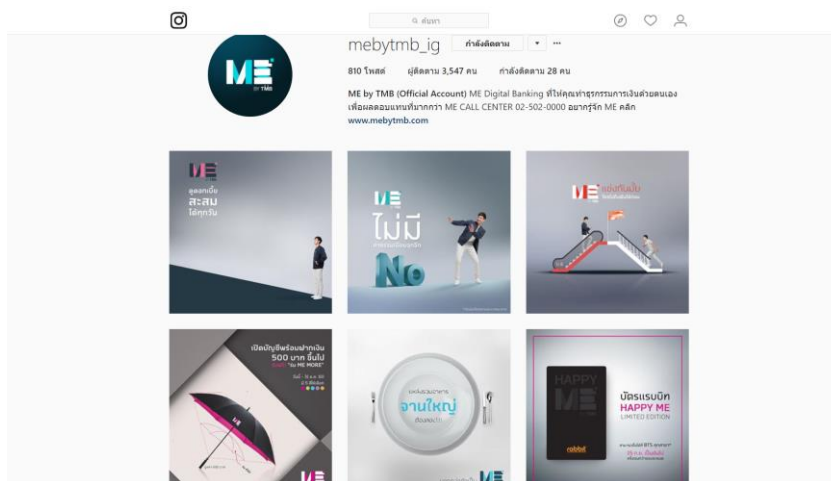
ค้นหา

mebytmb_ig กำลังติดตาม ▾ ···

810 โพสต์ ผู้ติดตาม 3,547 คน กำลังติดตาม 28 คน

ME by TMB (Official Account) ME Digital Banking ที่ให้คุณทำธุรกรรมการเงินด้วยตนเอง เพื่อผลตอบแทนที่มากกว่า ME CALL CENTER 02-502-0000 อยากรู้จัก ME คลิก
www.mebytmb.com

ME
BY TMB

ME
ดอกเบี้ย
สะสม
ได้ทุกวัน

ME
ไม่มี
No

ME แข่งกันมั้ย

เปิดบัญชีพร้อมฝากเงิน
500 บาท ขึ้นไป

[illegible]
จานใหญ่

HAPPY
ME
บัตรแรบบิท
HAPPY ME
LIMITED EDITION
rabbit